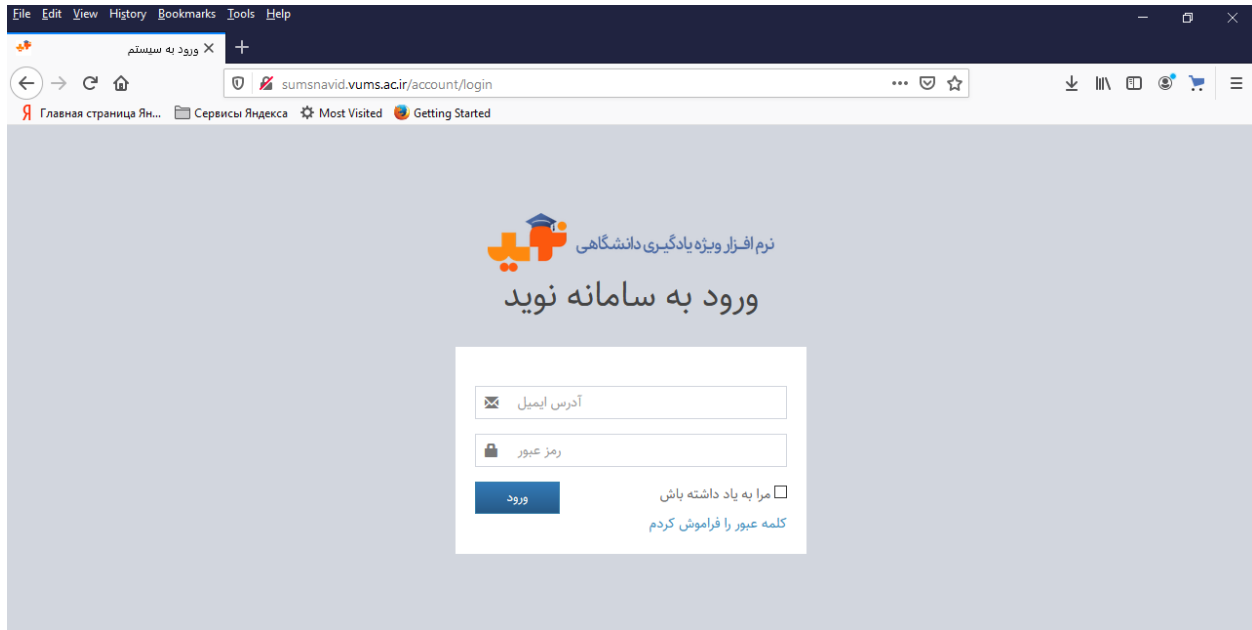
File Edit View History Bookmarks Tools Help

ورود به سیستم

sumsnavid.vums.ac.ir/account/login

Главная страница Ян... Сервисы Яндекса Most Visited Getting Started

نرم افزار ویژه یادگیری دانشگاهی

ورود به سامانه نوید

آدرس ایمیل

رمز عبور

مرا به یاد داشته باش

ورود

کلمه عبور را فراموش کردم